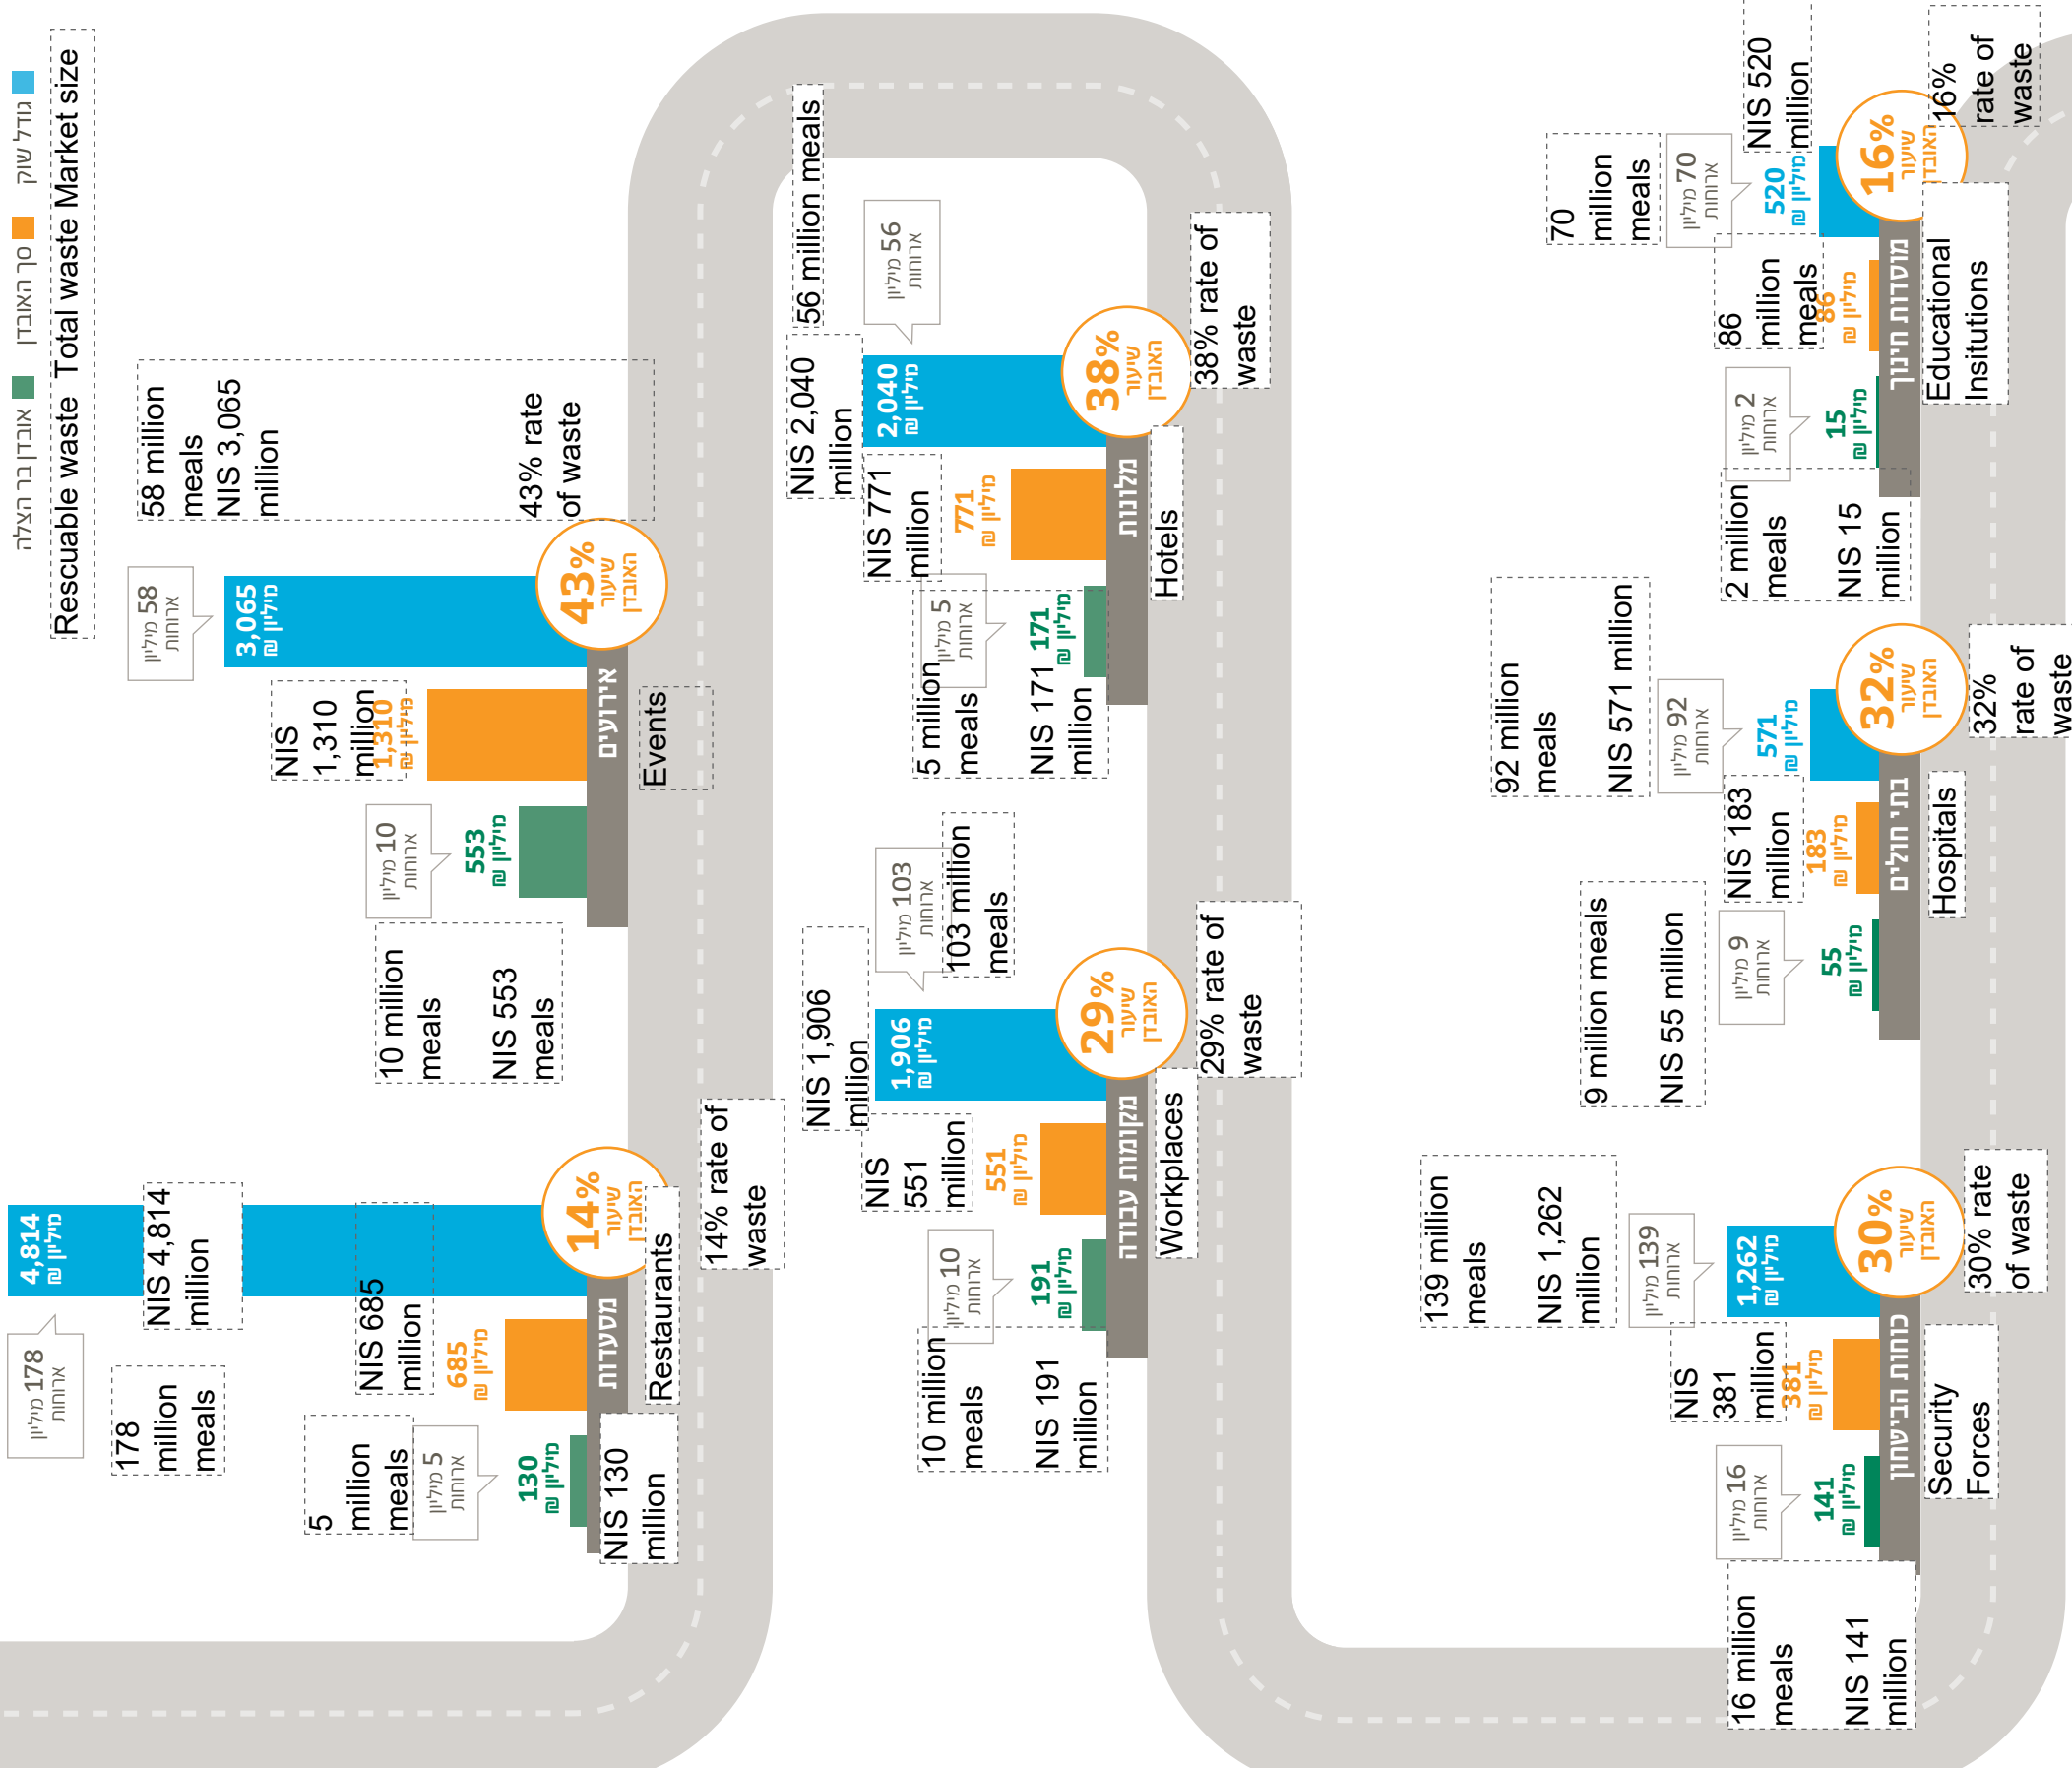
אובדן בר הצלה Rescuable waste
סך האובדן Total waste
גודל שוק Market size

אירועים Events
43% שיעור האובדן
43% rate of waste
58 million meals NIS 3,065 million
3,065 מיליון ₪
58 מיליון ארוחות
NIS 1,310 million
1,310 מיליון ₪
553 מיליון ₪
10 מיליון ארוחות
10 million meals NIS 553 meals

מסעדות Restaurants
14% שיעור האובדן
14% rate of waste
4,814 מיליון ₪
NIS 4,814 million
178 מיליון ארוחות
178 million meals
NIS 685 million
685 מיליון ₪
130 מיליון ₪
5 מיליון ארוחות
5 million meals
NIS 130 million

מלונות Hotels
38% שיעור האובדן
38% rate of waste
56 million meals
56 מיליון ארוחות
NIS 2,040 million
2,040 מיליון ₪
NIS 771 million
771 מיליון ₪
171 מיליון ₪
5 מיליון ארוחות
5 million meals
NIS 171 million

מקומות עבודה Workplaces
29% שיעור האובדן
29% rate of waste
103 מיליון ארוחות
103 million meals
NIS 1,906 million
1,906 מיליון ₪
NIS 551 million
551 מיליון ₪
191 מיליון ₪
10 מיליון ארוחות
10 million meals
NIS 191 million

מוסדות חינוך Educational Insitutions
16% שיעור האובדן
16% rate of waste
NIS 520 million
520 מיליון ₪
70 million meals
70 מיליון ארוחות
86 million meals
86 מיליון ₪
15 מיליון ₪
2 מיליון ארוחות
2 million meals
NIS 15 million

בתי חולים Hospitals
32% שיעור האובדן
32% rate of waste
92 million meals
NIS 571 million
92 מיליון ארוחות
571 מיליון ₪
NIS 183 million
183 מיליון ₪
55 מיליון ₪
9 מיליון ארוחות
9 million meals
NIS 55 million

כוחות הביטחון Security Forces
30% שיעור האובדן
30% rate of waste
139 million meals
NIS 1,262 million
139 מיליון ארוחות
1,262 מיליון ₪
NIS 381 million
381 מיליון ₪
141 מיליון ₪
16 מיליון ארוחות
16 million meals
NIS 141 million